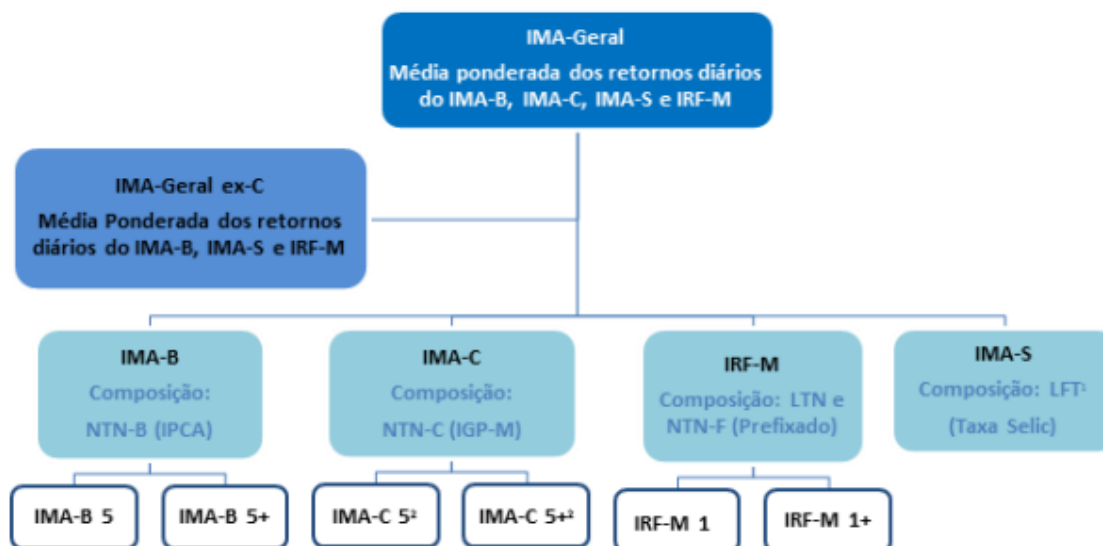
IMA-Geral
Média ponderada dos retornos diários do IMA-B, IMA-C, IMA-S e IRF-M

IMA-Geral ex-C
Média Ponderada dos retornos diários do IMA-B, IMA-S e IRF-M

IMA-B
Composição:
NTN-B (IPCA)

IMA-C
Composição:
NTN-C (IGP-M)

IRF-M
Composição: LTN e NTN-F (Prefixado)

IMA-S
Composição: LFT$^1$
(Taxa Selic)

IMA-B 5

IMA-B 5+

IMA-C 5$^2$

IMA-C 5+$^2$

IRF-M 1

IRF-M 1+